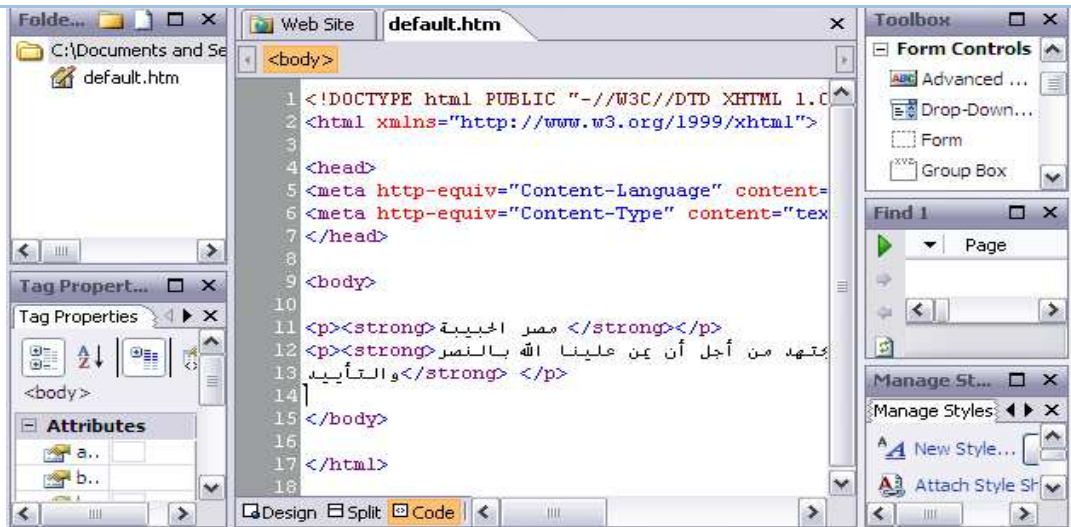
Folde...

C:\Documents and Se

default.htm

Tag Propert...

Tag Properties

<body>

Attributes

a..

b..

Web Site

default.htm

<body>

1 <!DOCTYPE html PUBLIC "-//W3C//DTD XHTML 1.0
2 <html xmlns="http://www.w3.org/1999/xhtml">
3
4 <head>
5 <meta http-equiv="Content-Language" content=
6 <meta http-equiv="Content-Type" content="tex
7 </head>
8
9 <body>
10
11 <p><strong>مصر الحبيبة </strong></p>
12 <p><strong>نجتهد من أجل أن يمن علينا الله بالنصر
13 والتأييد</strong> </p>
14
15 </body>
16
17 </html>
18

Design Split Code

Toolbox

Form Controls

Advanced ...

Drop-Down...

Form

Group Box

Find 1

Page

Manage St...

Manage Styles

New Style...

Attach Style Sh